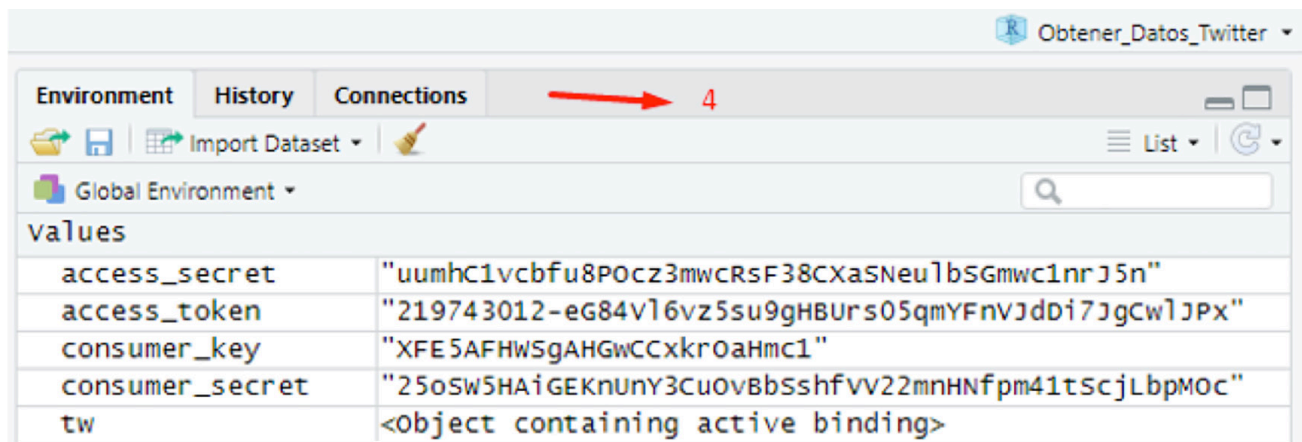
Obtener_Datos_Twitter

Environment History Connections

4

Import Dataset

List

Global Environment

Values

| | |
|---|---|
| access_secret | "uumhC1vcbfu8POcz3mwcRsF38CXaSNeulbSGmwc1nrJ5n" |
| access_token | "219743012-eG84Vl6vz5su9gHBUrs05qmYFnVJdDi7JgCwlJPx" |
| consumer_key | "XFE5AFHWSgAHGwCCxkrOaHmc1" |
| consumer_secret | "25oSW5HAiGEKnUnY3CuOvBbSshfVV22mnHNfpm41tScjLbpMOc" |
| tw | <Object containing active binding> |